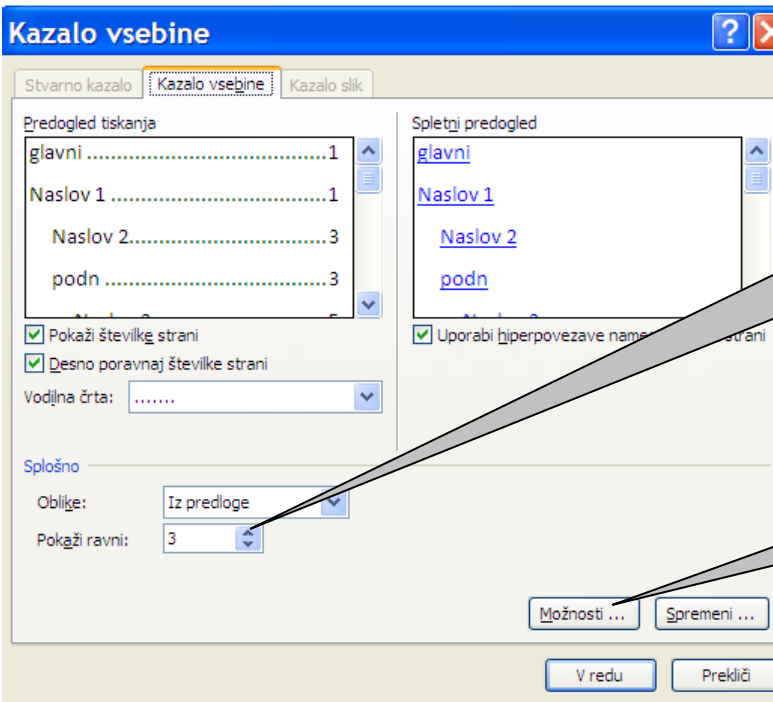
Kazalo vsebine

Stvarno kazalo | Kazalo vsebine | Kazalo slik

Predogled tiskanja

glavni ..............................1
Naslov 1 ..............................1
Naslov 2..............................3
podn ..............................3
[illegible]

Pokaži številke strani
Desno poravnaj številke strani
Vodilna črta: .......

Spletni predogled

glavni
Naslov 1
Naslov 2
podn
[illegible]

Uporabi hiperpovezave nam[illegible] strani

Splošno
Oblike: Iz predloge
Pokaži ravni: 3

Možnosti ... | Spremeni ...

V redu | Prekliči